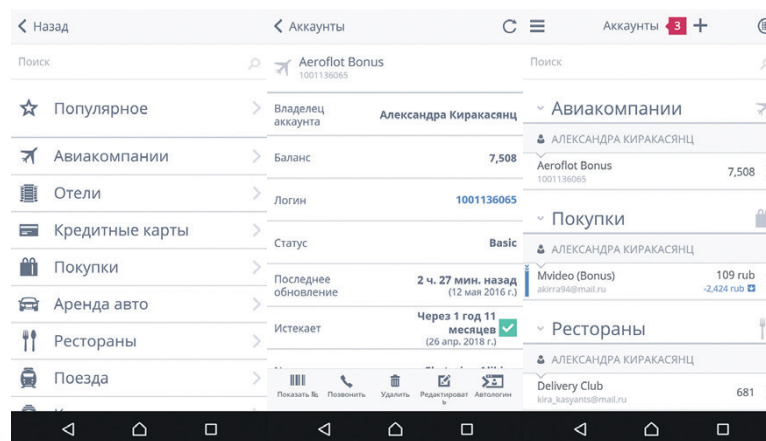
< Назад

Поиск

Популярное

Авиакомпании

Отели

Кредитные карты

Покупки

Аренда авто

Рестораны

Поезда

< Аккаунты

Aeroflot Bonus
1001136065

| | |
|---|---|
| Владелец аккаунта | Александра Киракасянц |
| Баланс | 7,508 |
| Логин | 1001136065 |
| Статус | Basic |
| Последнее обновление | 2 ч. 27 мин. назад (12 мая 2016 г.) |
| Истекает | Через 1 год 11 месяцев (26 апр. 2018 г.) |

Показать Позвонить Удалить Редактировать Автологин

Аккаунты 3 +

Поиск

Авиакомпании

АЛЕКСАНДРА КИРАКАСЯНЦ

Aeroflot Bonus 7,508
1001136065

Покупки

АЛЕКСАНДРА КИРАКАСЯНЦ

Mvideo (Bonus) 109 rub
akirra94@mail.ru -2,424 rub

Рестораны

АЛЕКСАНДРА КИРАКАСЯНЦ

Delivery Club 681
kira_kasyants@mail.ru